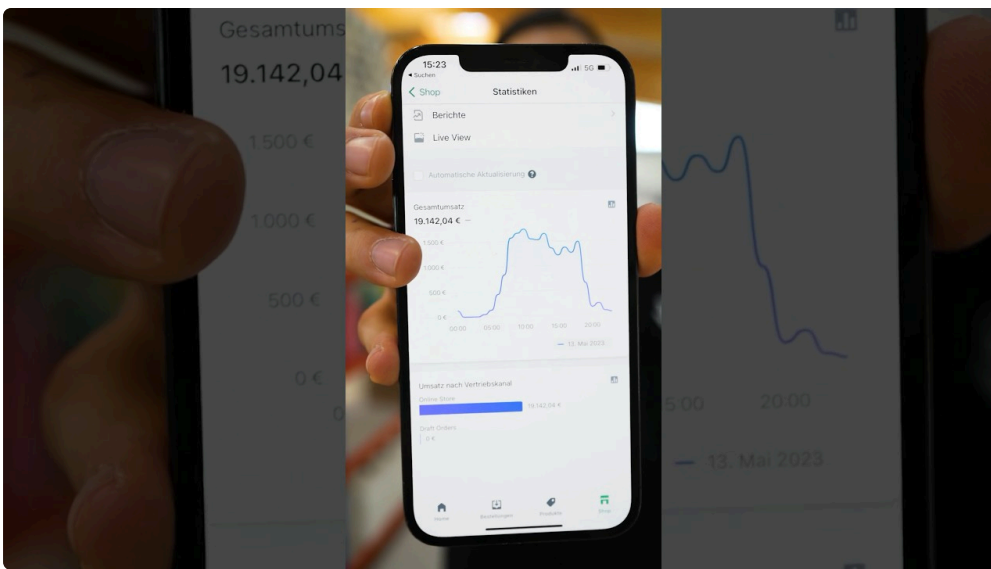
Gesamtums
19.142,04
1.500 €
1.000 €
500 €
0 €

15:23
◂ Suchen
5G
< Shop
Statistiken
Berichte
Live View
Automatische Aktualisierung
Gesamtumsatz
19.142,04 € –
1.500 €
1.000 €
500 €
0 €
00:00
05:00
10:00
15:00
20:00
— 13. Mai 2023
Umsatz nach Vertriebskanal
Online Store
19.142,04 €
Draft Orders
0 €
Home
Bestellungen
Produkte
Shop

15:00
20:00
— 13. Mai 2023